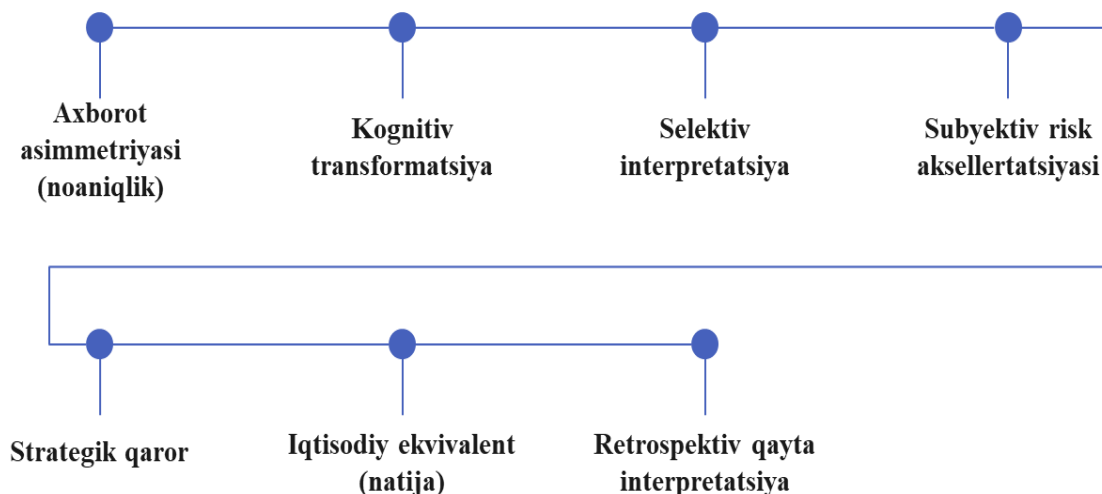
Axborot asimmetriyasi (noaniqlik)

Kognitiv transformatsiya

Selektiv interpretatsiya

Subyektiv risk aksellertatsiyasi

Strategik qaror

Iqtisodiy ekvivalent (natija)

Retrospektiv qayta interpretatsiya